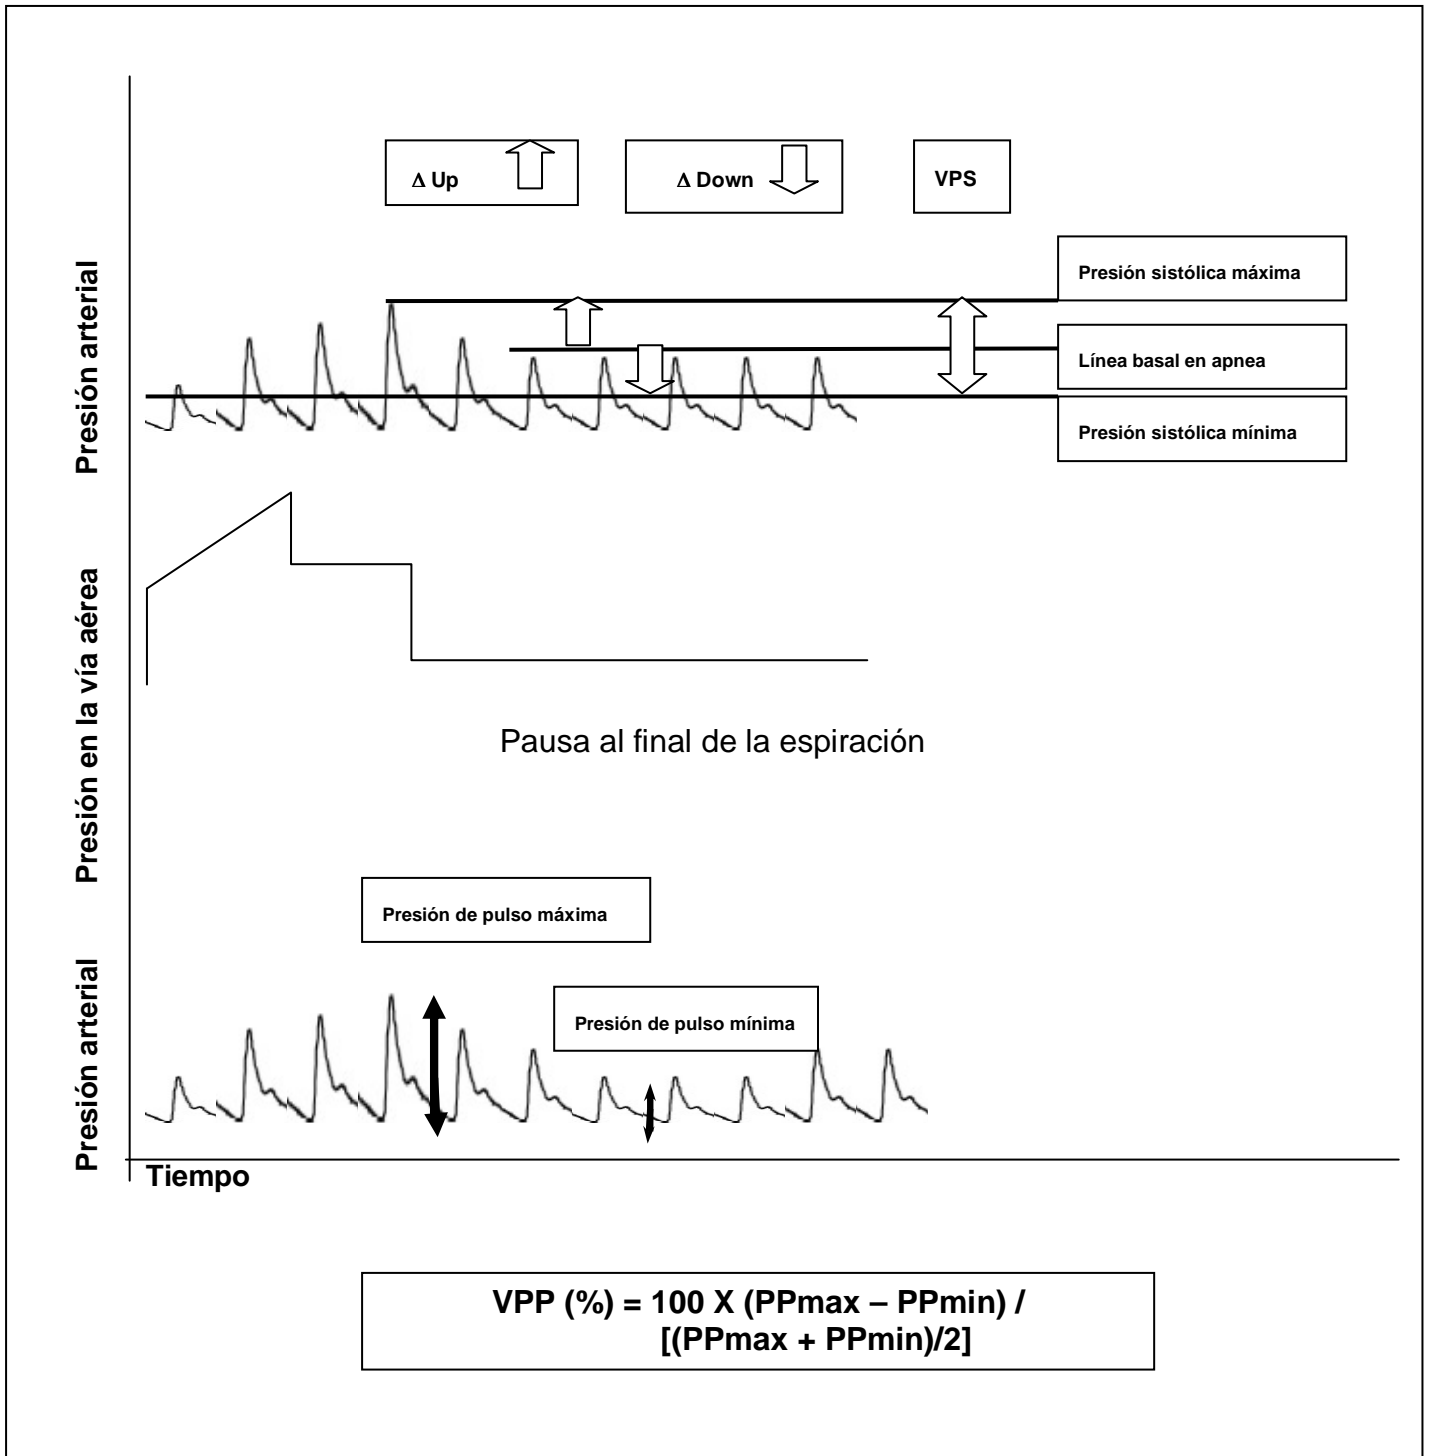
Δ Up

Δ Down

VPS

Presión arterial

Presión sistólica máxima

Línea basal en apnea

Presión sistólica mínima

Presión en la vía aérea

Pausa al final de la espiración

Presión de pulso máxima

Presión arterial

Presión de pulso mínima

Tiempo

VPP (%) = 100 X (PPmax – PPmin) / [(PPmax + PPmin)/2]